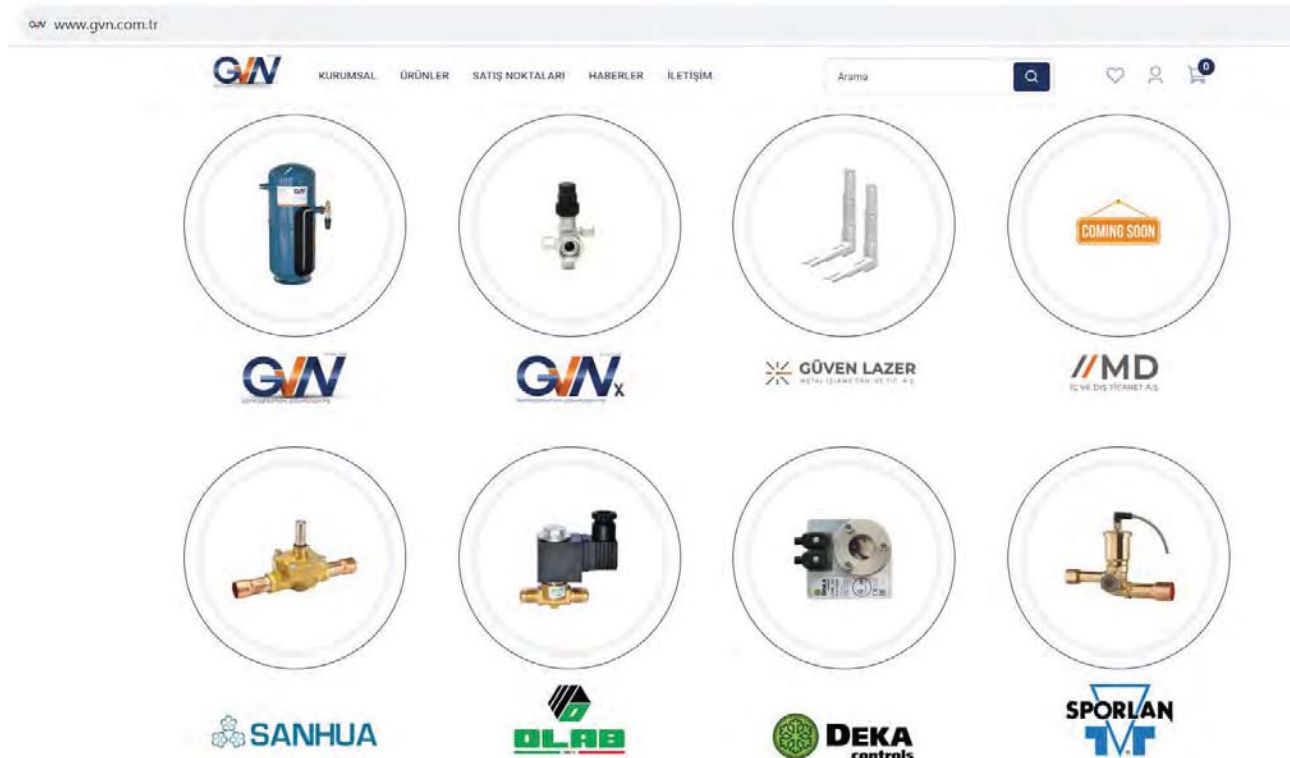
GVN www.gvn.com.tr

GVN KURUMSAL ÜRÜNLER SATIŞ NOKTALARI HABERLER İLETİŞİM

Arama

0

COMING SOON

GVN

GVNx

GÜVEN LAZER
METAL İŞLEME SAN. VE TİC. A.Ş.

//MD
İÇ VE DIŞ TİCARET A.Ş.

SANHUA

OLAB

DEKA controls

SPORLAN